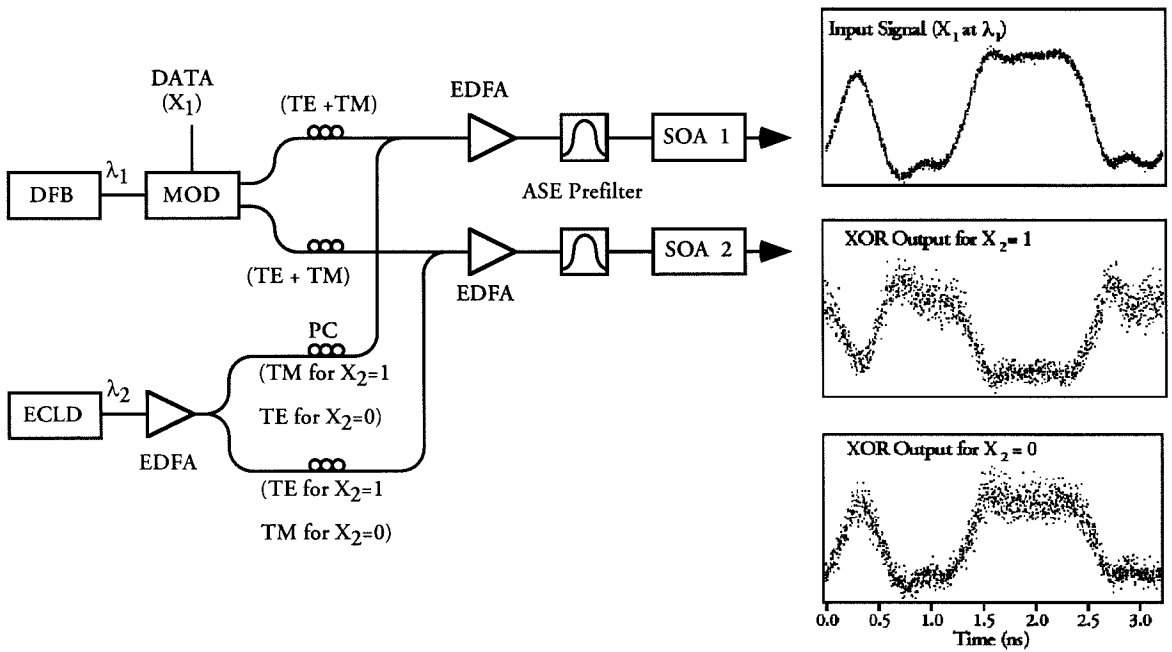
DATA
$(X_1)$

$\lambda_1$

DFB

MOD

(TE +TM)

(TE + TM)

EDFA

EDFA

ASE Prefilter

SOA 1

SOA 2

PC

(TM for $X_2$=1

TE for $X_2$=0)

(TE for $X_2$=1

TM for $X_2$=0)

$\lambda_2$

ECLD

EDFA

Input Signal ($X_1$ at $\lambda_1$)

XOR Output for $X_2$ = 1

XOR Output for $X_2$ = 0

0.0 0.5 1.0 1.5 2.0 2.5 3.0

Time (ns)